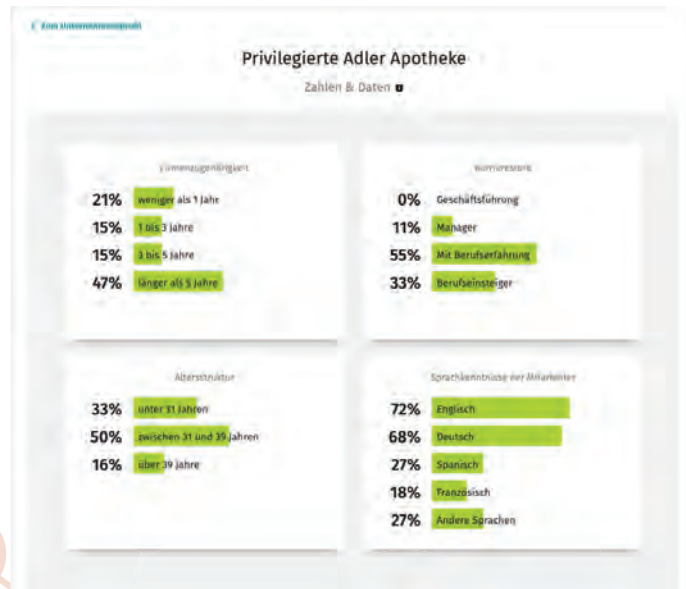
< Zum Unternehmensprofil

Privilegierte Adler Apotheke

Zahlen & Daten

Firmenzugehörigkeit

21% weniger als 1 Jahr
15% 1 bis 3 Jahre
15% 3 bis 5 Jahre
47% länger als 5 Jahre

Karrierestufe

0% Geschäftsführung
11% Manager
55% Mit Berufserfahrung
33% Berufseinsteiger

Altersstruktur

33% unter 31 Jahren
50% zwischen 31 und 39 Jahren
16% über 39 Jahre

Sprachkenntnisse der Mitarbeiter

72% Englisch
68% Deutsch
27% Spanisch
18% Französisch
27% Andere Sprachen